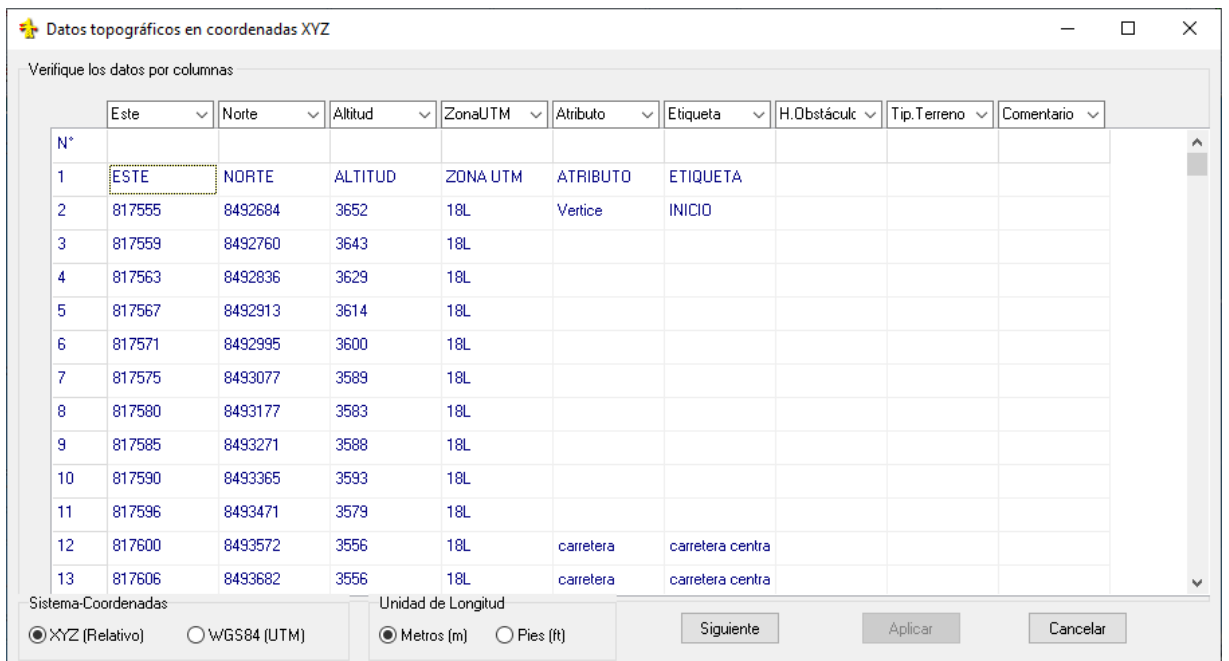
Datos topográficos en coordenadas XYZ

Verifique los datos por columnas

| Este | Norte | Altitud | ZonaUTM | Atributo | Etiqueta | H.Obstáculc | Tip.Terreno | Comentario |
|---|---|---|---|---|---|---|---|---|

| N° | | | | | | | | | |
|---|---|---|---|---|---|---|---|---|---|
| 1 | ESTE | NORTE | ALTITUD | ZONA UTM | ATRIBUTO | ETIQUETA | | | |
| 2 | 817555 | 8492684 | 3652 | 18L | Vertice | INICIO | | | |
| 3 | 817559 | 8492760 | 3643 | 18L | | | | | |
| 4 | 817563 | 8492836 | 3629 | 18L | | | | | |
| 5 | 817567 | 8492913 | 3614 | 18L | | | | | |
| 6 | 817571 | 8492995 | 3600 | 18L | | | | | |
| 7 | 817575 | 8493077 | 3589 | 18L | | | | | |
| 8 | 817580 | 8493177 | 3583 | 18L | | | | | |
| 9 | 817585 | 8493271 | 3588 | 18L | | | | | |
| 10 | 817590 | 8493365 | 3593 | 18L | | | | | |
| 11 | 817596 | 8493471 | 3579 | 18L | | | | | |
| 12 | 817600 | 8493572 | 3556 | 18L | carretera | carretera centra | | | |
| 13 | 817606 | 8493682 | 3556 | 18L | carretera | carretera centra | | | |

Sistema-Coordenadas
XYZ (Relativo)
WGS84 (UTM)

Unidad de Longitud
Metros (m)
Pies (ft)

Siguiente
Aplicar
Cancelar